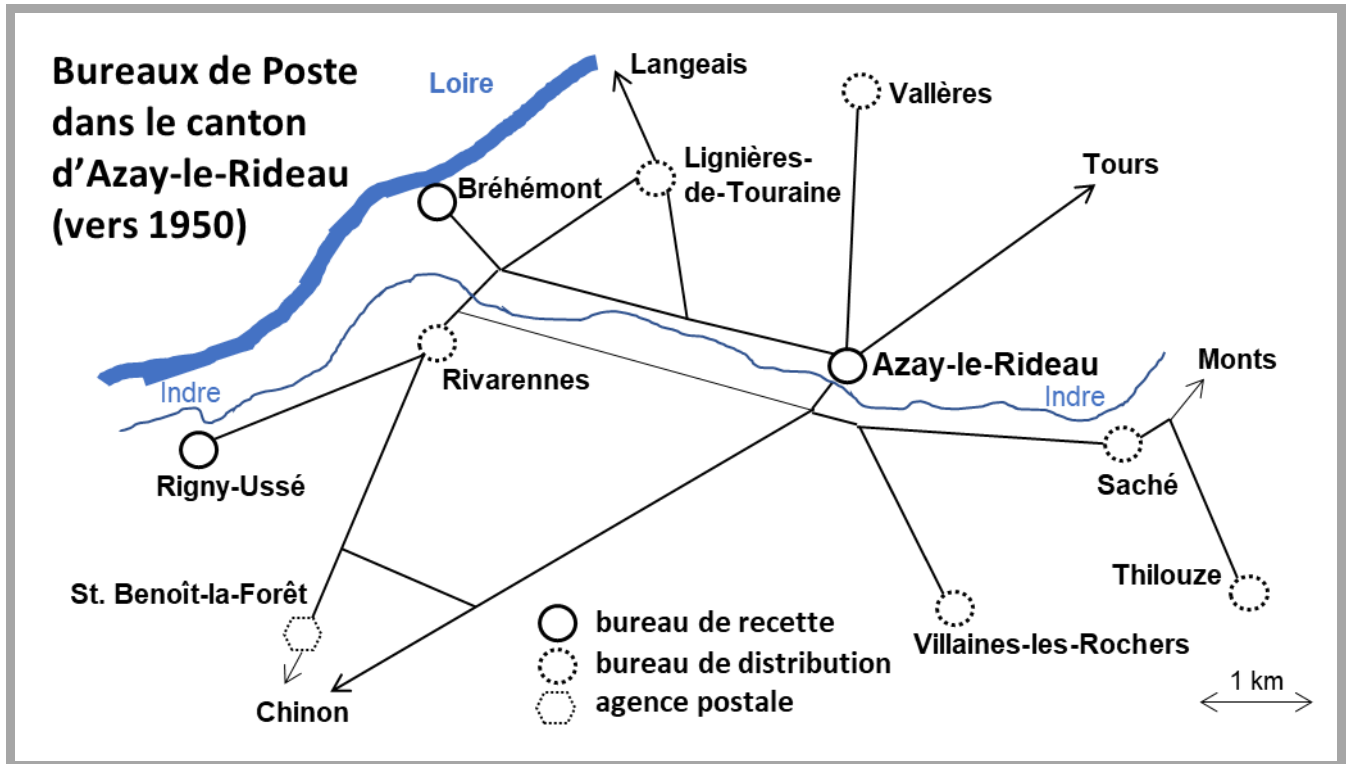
Bureaux de Poste dans le canton d'Azay-le-Rideau (vers 1950)

Loire

Langeais

Vallères

Lignières-de-Touraine

Tours

Bréhémont

Azay-le-Rideau

Monts

Indre

Rivarennes

Indre

Rigny-Ussé

Saché

Thilouze

St. Benoît-la-Forêt

Villaines-les-Rochers

Chinon

bureau de recette
bureau de distribution
agence postale

1 km